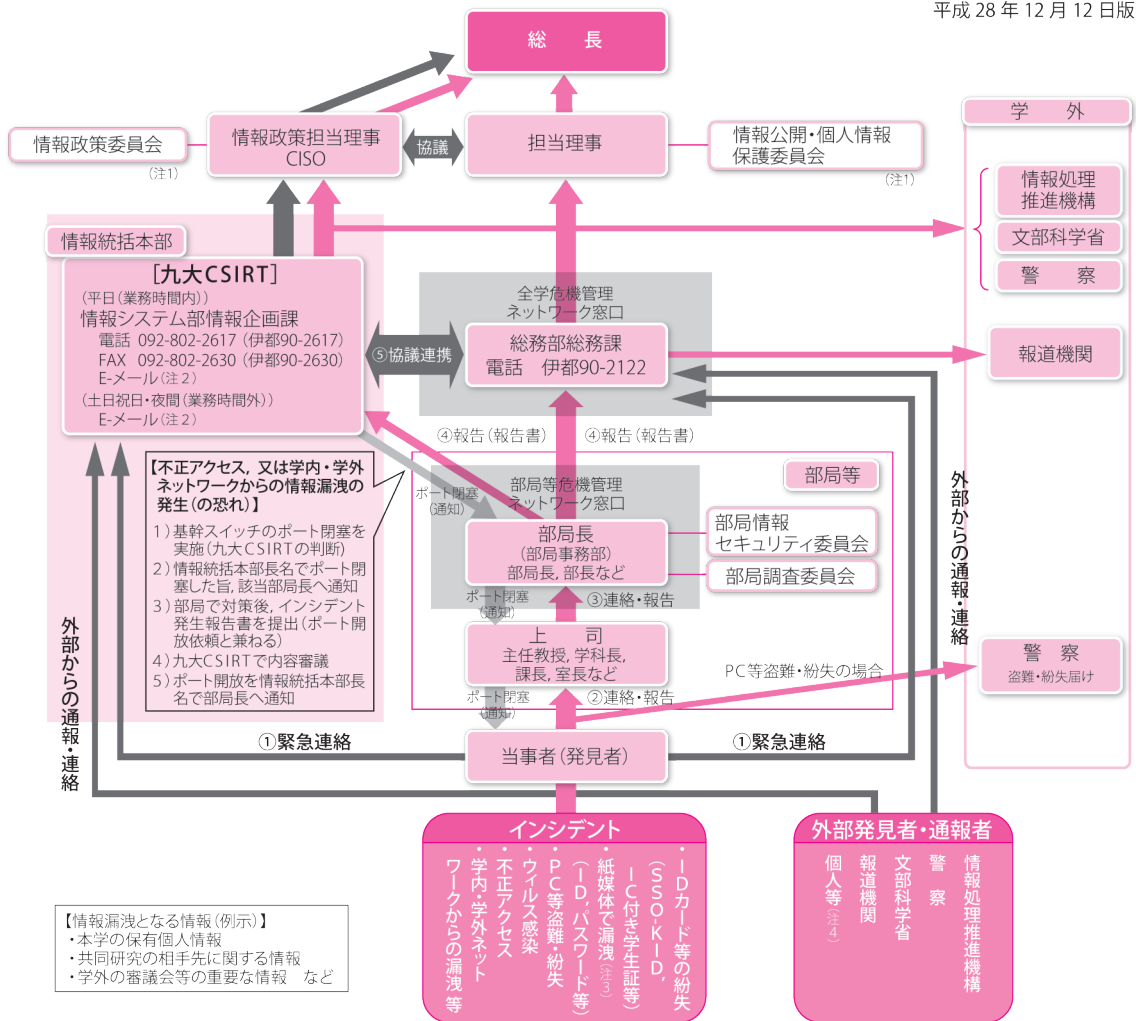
平成 28 年 12 月 12 日版

総　長

情報政策担当理事
CISO

協議

担当理事

情報政策委員会
（注1）

情報公開・個人情報保護委員会
（注1）

学　外

情報処理推進機構

文部科学省

警　察

情報統括本部

［九大CSIRT］
（平日（業務時間内））
情報システム部情報企画課
電話 092-802-2617（伊都90-2617）
FAX 092-802-2630（伊都90-2630）
E-メール（注２）
（土日祝日・夜間（業務時間外））
E-メール（注２）

全学危機管理ネットワーク窓口

⑤協議連携

総務部総務課
電話　伊都90-2122

報道機関

④報告（報告書）

④報告（報告書）

【不正アクセス，又は学内・学外ネットワークからの情報漏洩の発生（の恐れ）】
1）基幹スイッチのポート閉塞を実施（九大CSIRTの判断）
2）情報統括本部長名でポート閉塞した旨，該当部局長へ通知
3）部局で対策後，インシデント発生報告書を提出（ポート開放依頼と兼ねる）
4）九大CSIRTで内容審議
5）ポート開放を情報統括本部長名で部局長へ通知

ポート閉塞（通知）

部局等

部局等危機管理ネットワーク窓口

部局長
（部局事務部）
部局長，部局など

部局情報セキュリティ委員会

部局調査委員会

ポート閉塞（通知）

③連絡・報告

上　司
主任教授，学科長，課長，室長など

PC等盗難・紛失の場合

警　察
盗難・紛失届け

ポート閉塞（通知）

②連絡・報告

外部からの通報・連絡

外部からの通報・連絡

①緊急連絡

当事者（発見者）

①緊急連絡

インシデント

・IDカード等の紛失（SSO-KID，IC付き学生証等）
・紙媒体で漏洩（注3）
（ID，パスワード等）
・PC等盗難・紛失
・ウィルス感染
・不正アクセス
・学内・学外ネットワークからの漏洩等

外部発見者・通報者

情報処理推進機構
警　察
文部科学省
報道機関
個人等（注4）

【情報漏洩となる情報（例示）】
・本学の保有個人情報
・共同研究の相手先に関する情報
・学外の審議会等の重要な情報　など